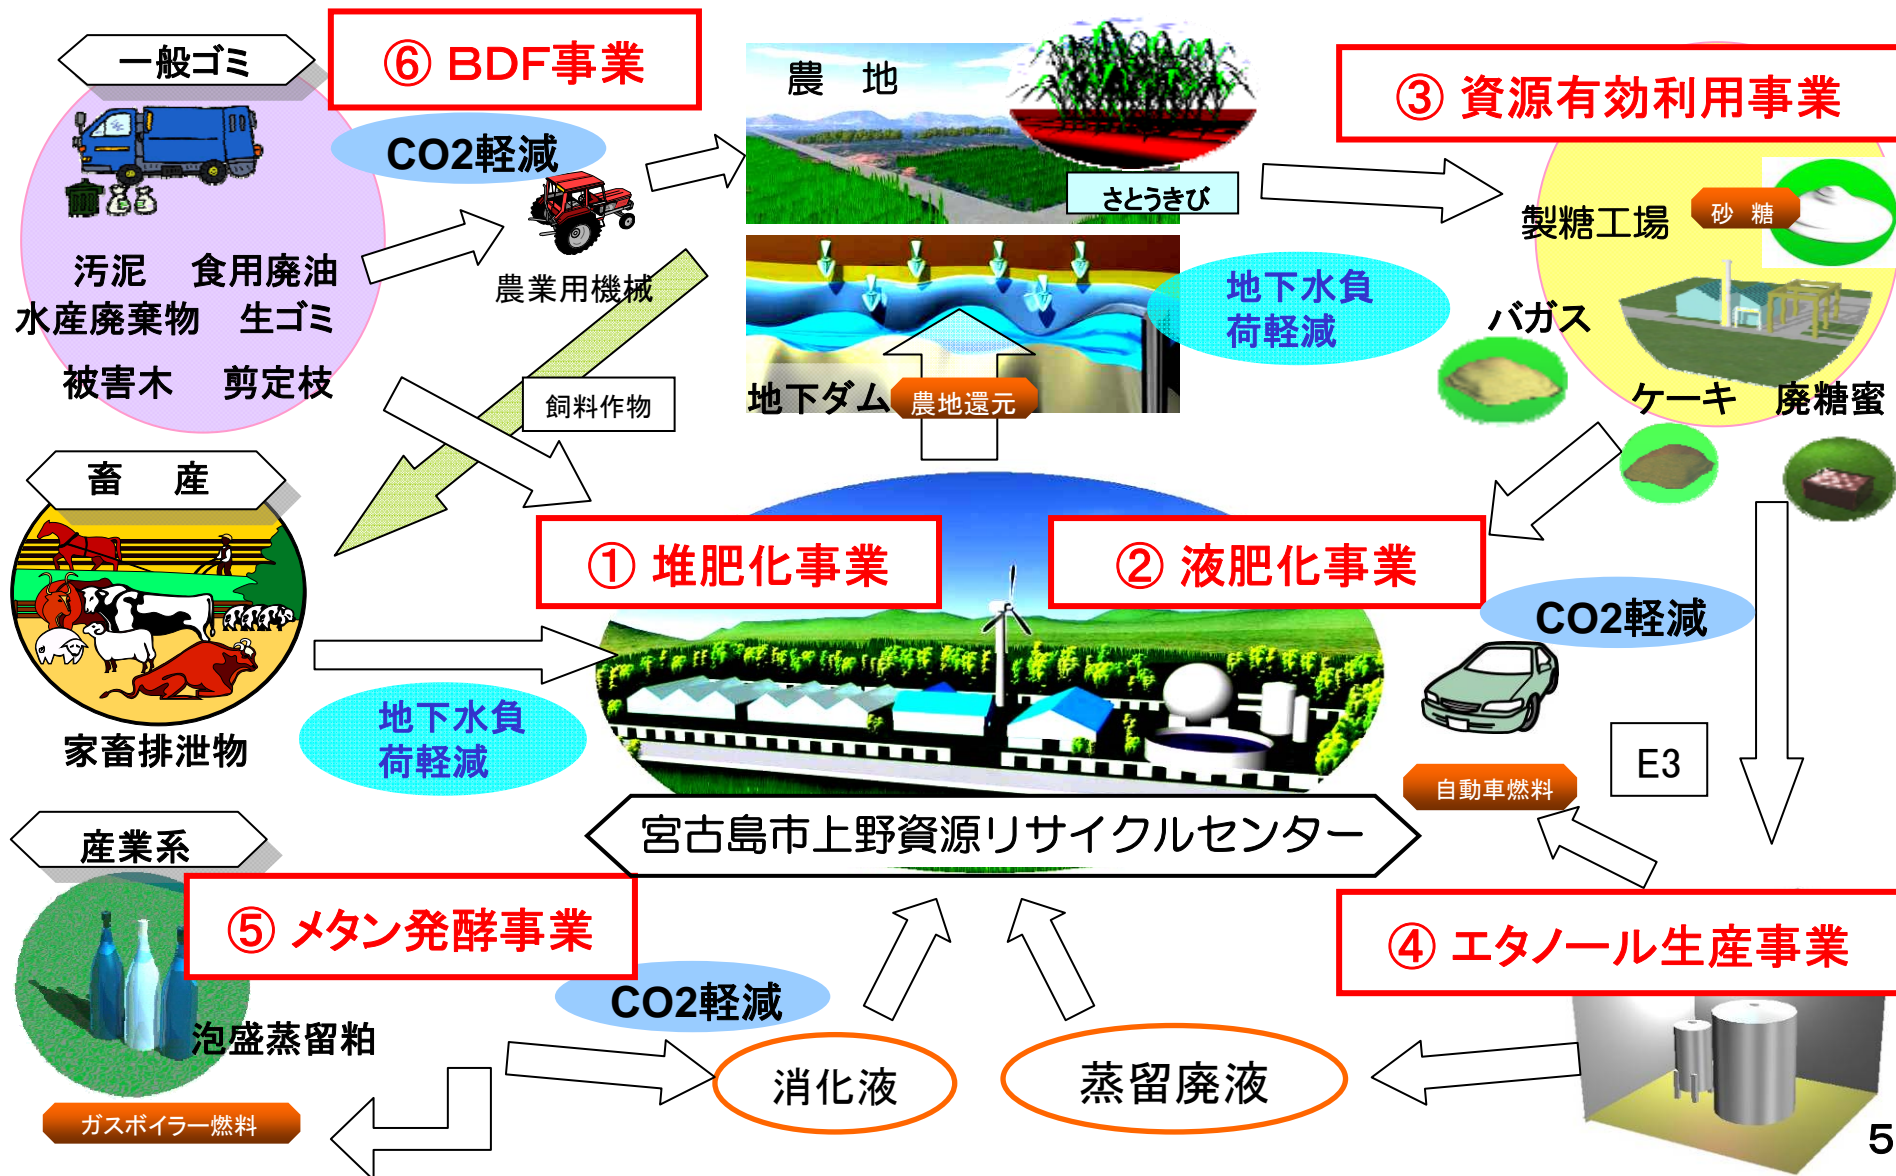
一般ゴミ

⑥ BDF事業

CO2軽減

汚泥　食用廃油
水産廃棄物　生ゴミ
被害木　剪定枝

農業用機械

農　地

さとうきび

地下ダム

農地還元

地下水負荷軽減

③ 資源有効利用事業

製糖工場

砂　糖

バガス

ケーキ　廃糖蜜

飼料作物

畜　産

家畜排泄物

① 堆肥化事業

② 液肥化事業

CO2軽減

地下水負荷軽減

E3

自動車燃料

宮古島市上野資源リサイクルセンター

産業系

⑤ メタン発酵事業

④ エタノール生産事業

CO2軽減

泡盛蒸留粕

ガスボイラー燃料

消化液

蒸留廃液

5